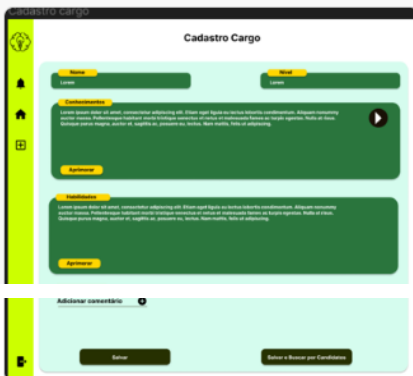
Cadastro cargo

Cadastro Cargo

Nome
Lorem

Nível
Lorem

Conhecimentos
Lorem ipsum dolor sit amet, consectetur adipiscing elit. Etiam eget ligula eu lectus lobortis condimentum. Aliquam nonummy auctor massa. Pellentesque habitant morbi tristique senectus et netus et malesuada fames ac turpis egestas. Nulla at risus. Quisque purus magna, auctor et, sagittis ac, posuere eu, lectus. Nam mattis, felis ut adipiscing.

Aprimorar

Habilidades
Lorem ipsum dolor sit amet, consectetur adipiscing elit. Etiam eget ligula eu lectus lobortis condimentum. Aliquam nonummy auctor massa. Pellentesque habitant morbi tristique senectus et netus et malesuada fames ac turpis egestas. Nulla at risus. Quisque purus magna, auctor et, sagittis ac, posuere eu, lectus. Nam mattis, felis ut adipiscing.

Aprimorar

Adicionar comentário

Salvar

Salvar e Buscar por Candidatos